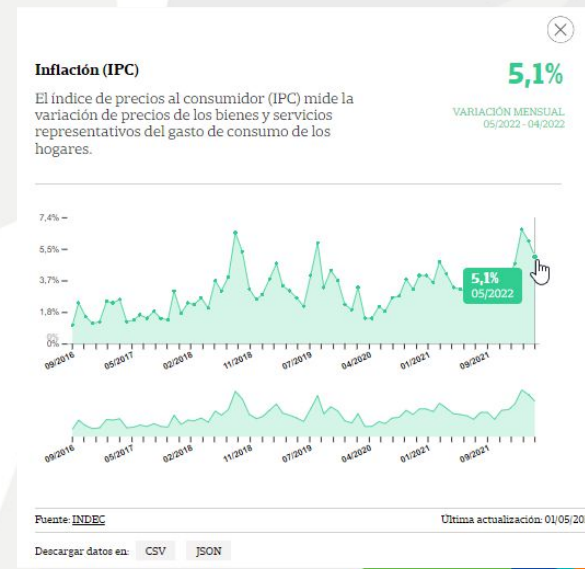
Inflación (IPC)

5,1%

El índice de precios al consumidor (IPC) mide la variación de precios de los bienes y servicios representativos del gasto de consumo de los hogares.

VARIACIÓN MENSUAL
05/2022 - 04/2022

7,4%
5,5%
3,7%
1,8%
0%

5,1%
05/2022

09/2016
05/2017
02/2018
11/2018
07/2019
04/2020
01/2021
09/2021

09/2016
05/2017
02/2018
11/2018
07/2019
04/2020
01/2021
09/2021

Fuente: INDEC

Ultima actualización: 01/05/20

Descargar datos en: CSV JSON